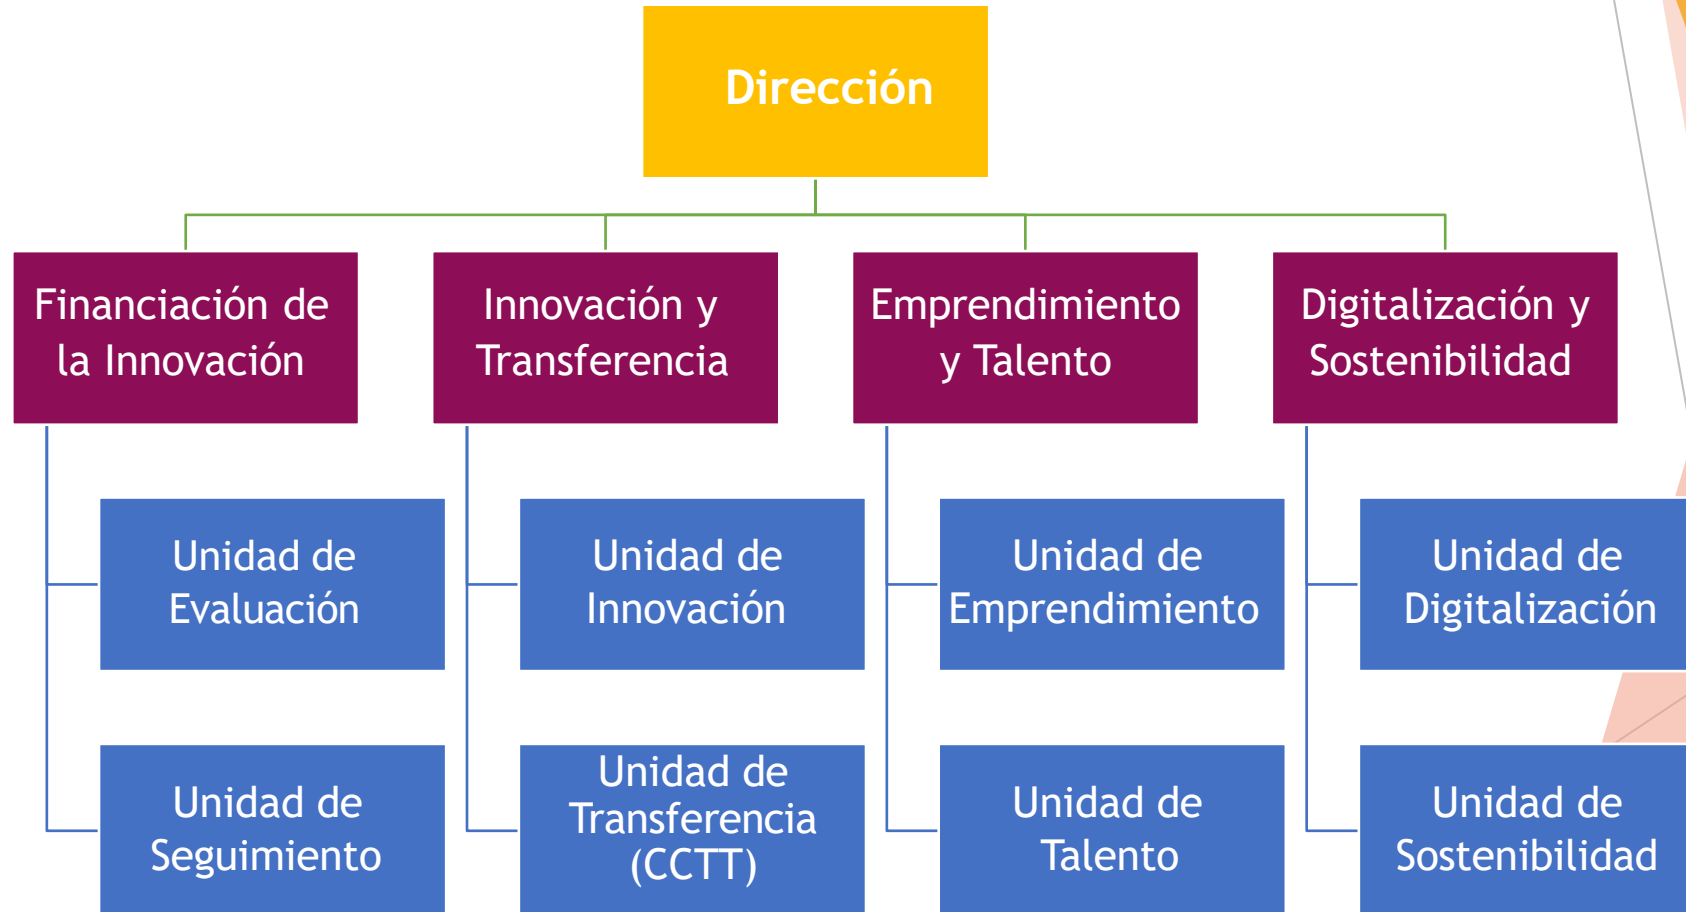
Dirección

Financiación de la Innovación

Unidad de Evaluación

Unidad de Seguimiento

Innovación y Transferencia

Unidad de Innovación

Unidad de Transferencia (CCTT)

Emprendimiento y Talento

Unidad de Emprendimiento

Unidad de Talento

Digitalización y Sostenibilidad

Unidad de Digitalización

Unidad de Sostenibilidad